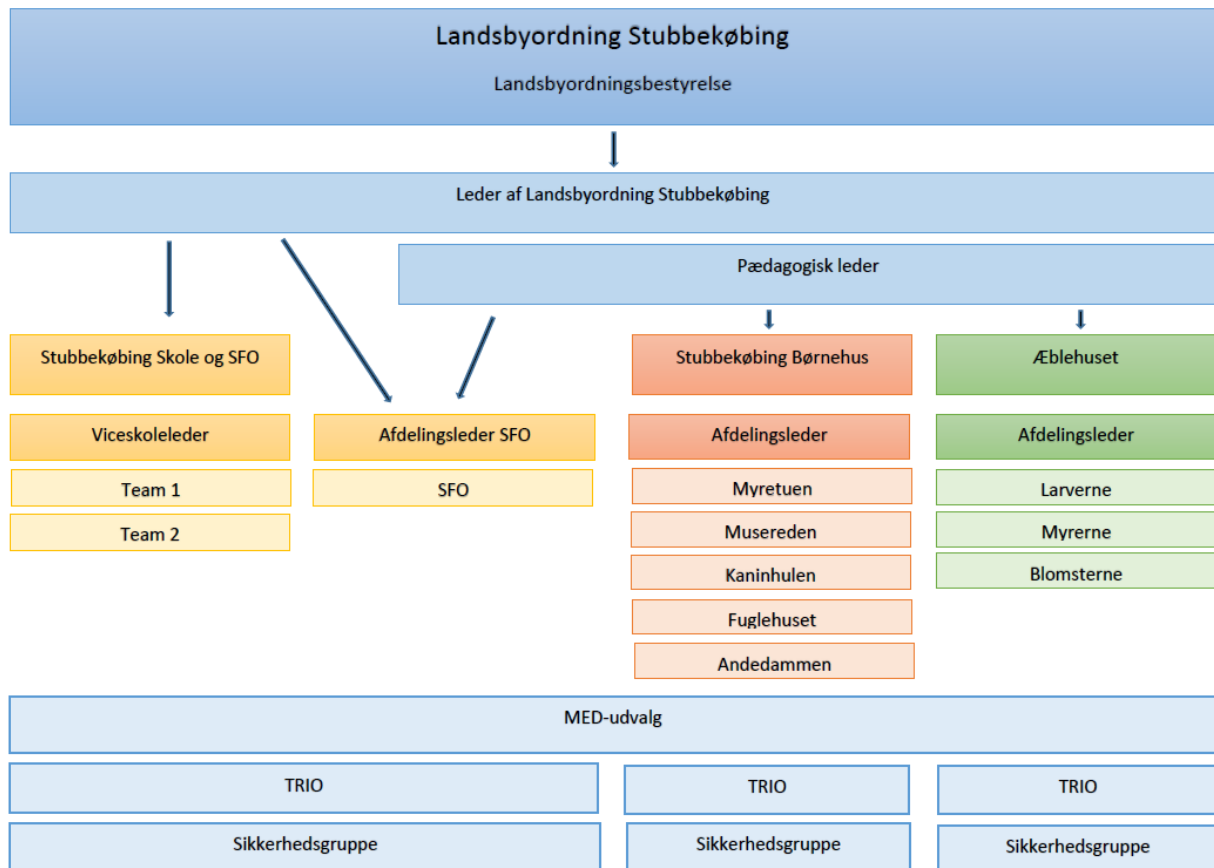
Landsbyordning Stubbekøbing

Landsbyordningsbestyrelse

Leder af Landsbyordning Stubbekøbing

Pædagogisk leder

Stubbekøbing Skole og SFO

Viceskoleleder

Team 1

Team 2

Afdelingsleder SFO

SFO

Stubbekøbing Børnehus

Afdelingsleder

Myretuen

Musereden

Kaninhulen

Fuglehuset

Andedammen

Æblehuset

Afdelingsleder

Larverne

Myrerne

Blomsterne

MED-udvalg

TRIO

TRIO

TRIO

Sikkerhedsgruppe

Sikkerhedsgruppe

Sikkerhedsgruppe